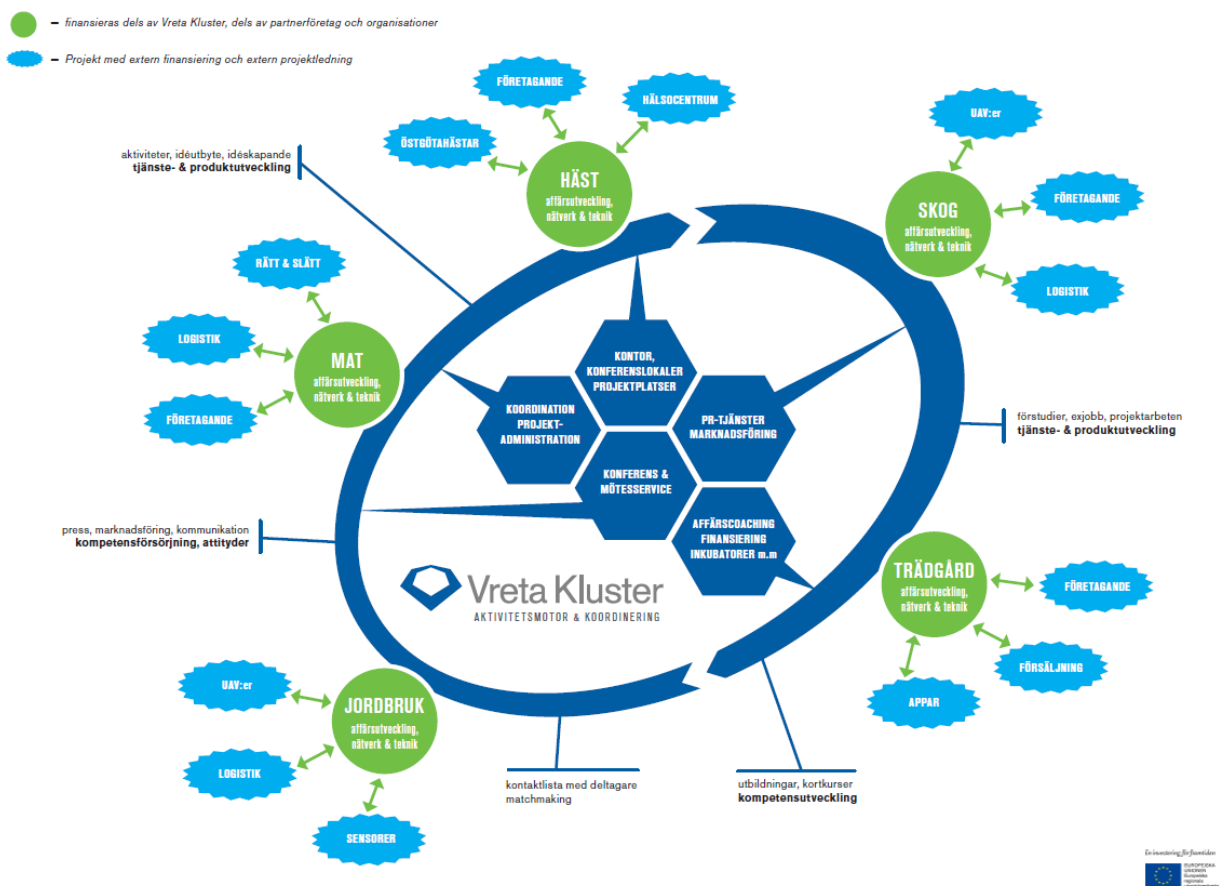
– finansieras dels av Vreta Kluster, dels av partnerföretag och organisationer

– Projekt med extern finansiering och extern projektledning

FÖRETAGANDE

HÄLSOCENTRUM

ÖSTGÖTAHÄSTAR

HÄST
affärsutveckling, nätverk & teknik

aktiviteter, idéutbyte, idéskapande
tjänste- & produktutveckling

UAV:er

SKOG
affärsutveckling, nätverk & teknik

FÖRETAGANDE

LOGISTIK

RÄTT & SLÄTT

LOGISTIK

MAT
affärsutveckling, nätverk & teknik

FÖRETAGANDE

KONTOR, KONFERENSLOKALER PROJEKTPLATSER

KOORDINATION PROJEKT-ADMINISTRATION

PR-TJÄNSTER MARKNADSFÖRING

KONFERENS & MÖTESSERVICE

AFFÄRSCOACHING FINANSIERING INKUBATORER m.m

förstudier, exjobb, projektarbeten
tjänste- & produktutveckling

press, marknadsföring, kommunikation
kompetensförsörjning, attityder

Vreta Kluster
AKTIVITETSMOTOR & KOORDINERING

TRÄDGÅRD
affärsutveckling, nätverk & teknik

FÖRETAGANDE

FÖRSÄLJNING

APPAR

UAV:er

JORDBRUK
affärsutveckling, nätverk & teknik

LOGISTIK

SENSORER

kontaktlista med deltagare
matchmaking

utbildningar, kortkurser
kompetensutveckling

En investering för framtiden
EUROPEISKA UNIONEN
Europeiska regionala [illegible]